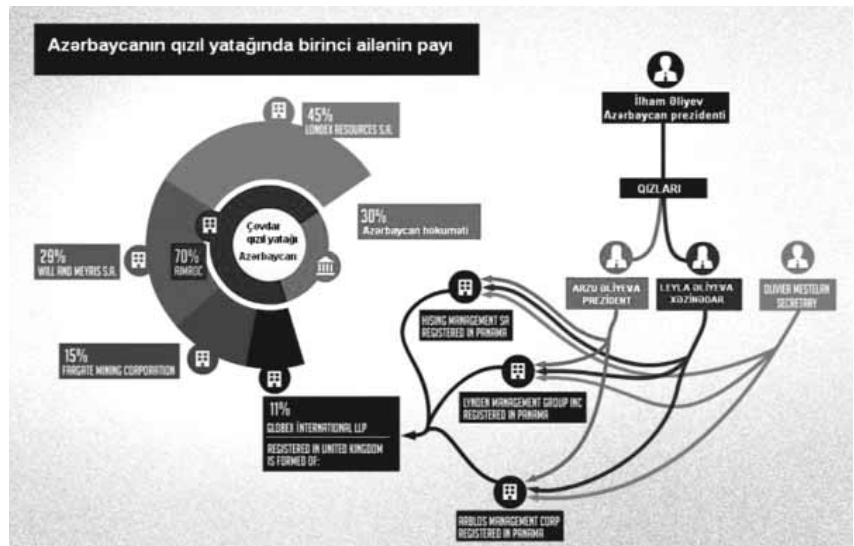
Azərbaycanın qızıl yatağında birinci ailənin payı

İlham Əliyev
Azərbaycan prezidenti

QIZLARI

ARZU ƏLİYEVA
PREZİDENT

LEYLA ƏLİYEVA
XƏZİNƏDAR

OLIVIER MESTELAN
SECRETARY

45%
LONDEX RESOURCES S.A.

30%
Azərbaycan hokuməti

Çovdar qızıl yatağı
Azərbaycan

70%
AIMROC

29%
WILL AND MEYRIS S.A.

15%
FARGATE MINING CORPORATION

11%
GLOBEX INTERNATIONAL LLP

REGISTERED IN UNITED KINGDOM IS FORMED OF:

HISING MANAGEMENT SA
REGISTERED IN PANAMA

LYNDEN MANAGEMENT GROUP INC
REGISTERED IN PANAMA

ARBLOS MANAGEMENT CORP
REGISTERED IN PANAMA